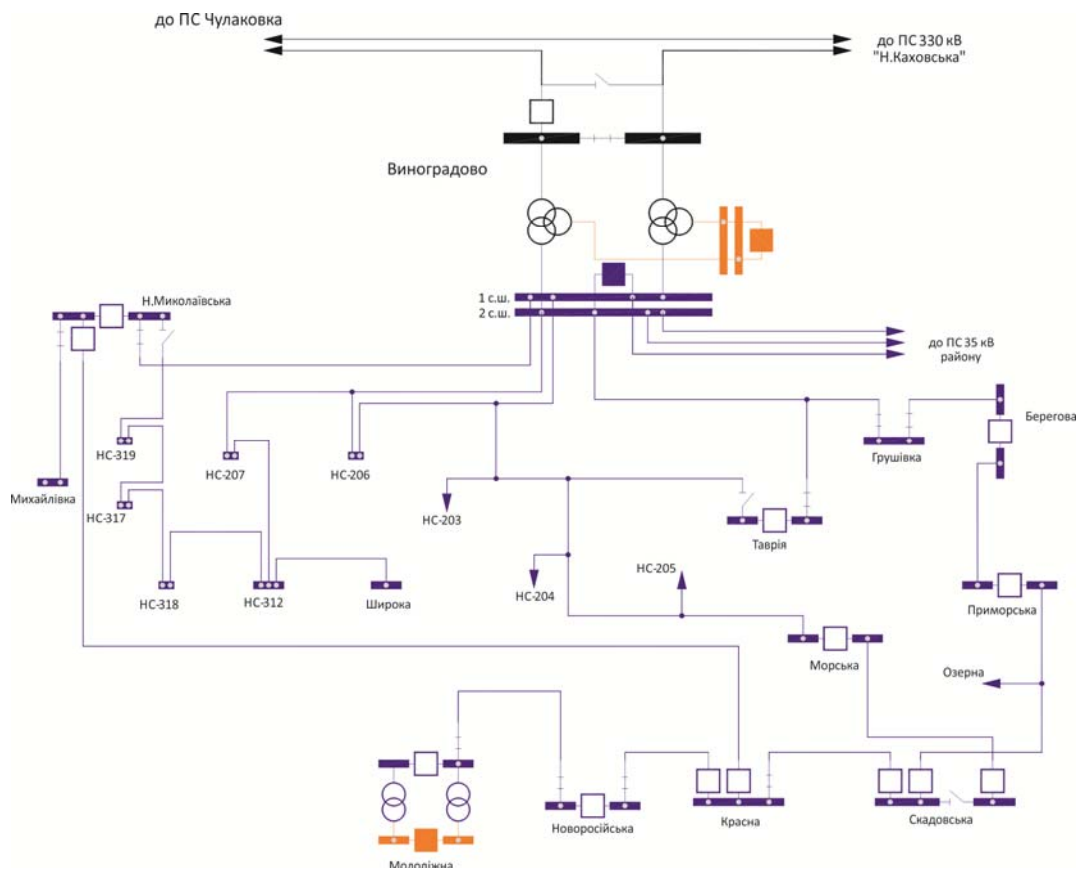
до ПС Чулаковка

до ПС 330 кВ "Н.Каховська"

Виноградово

1 с.ш.

2 с.ш.

до ПС 35 кВ району

Н.Миколаївська

НС-319

НС-317

Михайлівка

НС-318

НС-207

НС-312

НС-206

Широка

НС-203

НС-204

НС-205

Таврія

Грушівка

Берегова

Приморська

Морська

Озерна

Новоросійська

Красна

Скадовська

Молодіжна